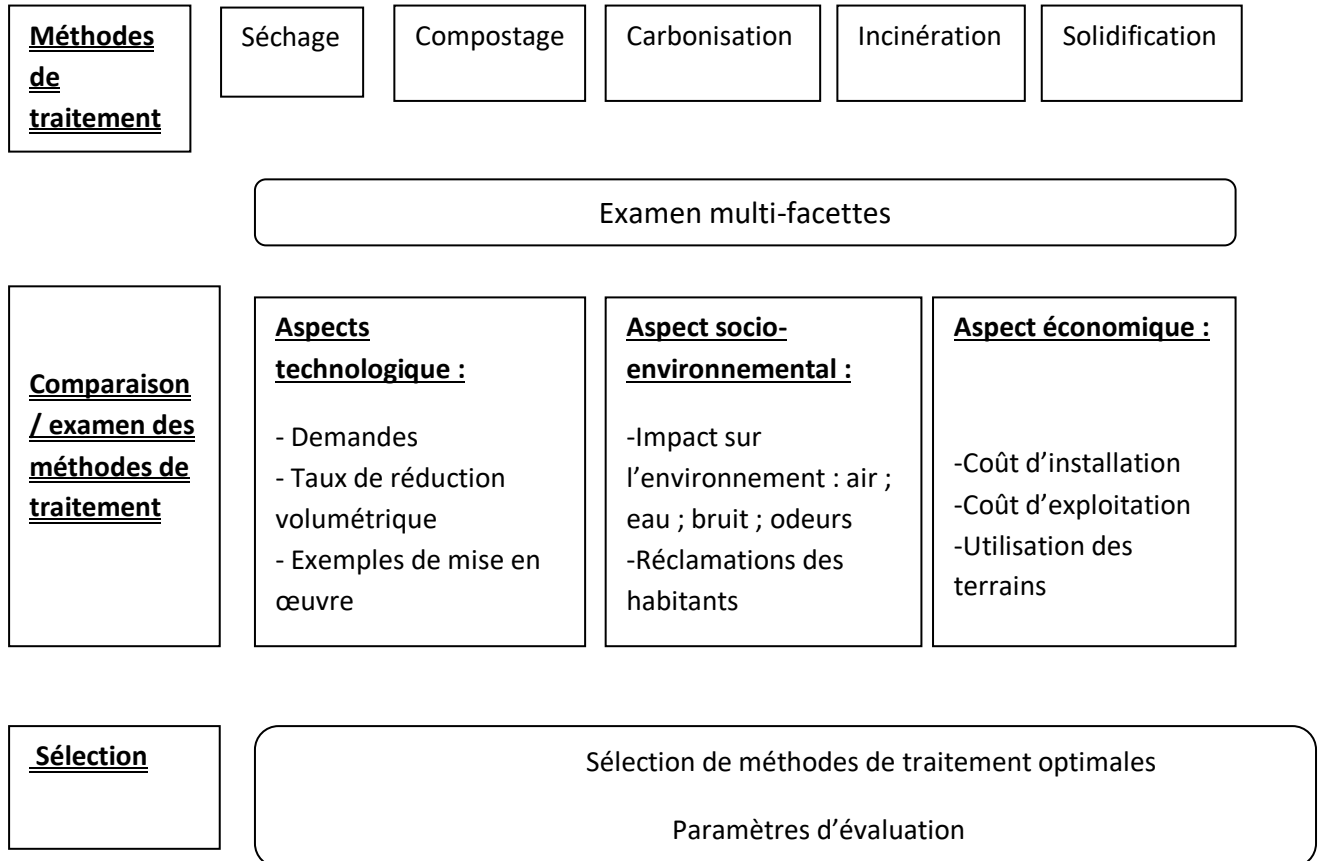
Méthodes de traitement

Séchage

Compostage

Carbonisation

Incinération

Solidification

Examen multi-facettes

Comparaison / examen des méthodes de traitement

Aspects technologique :

- Demandes
- Taux de réduction volumétrique
- Exemples de mise en œuvre

Aspect socio-environnemental :

-Impact sur l'environnement : air ; eau ; bruit ; odeurs
-Réclamations des habitants

Aspect économique :

-Coût d'installation
-Coût d'exploitation
-Utilisation des terrains

Sélection

Sélection de méthodes de traitement optimales

Paramètres d'évaluation